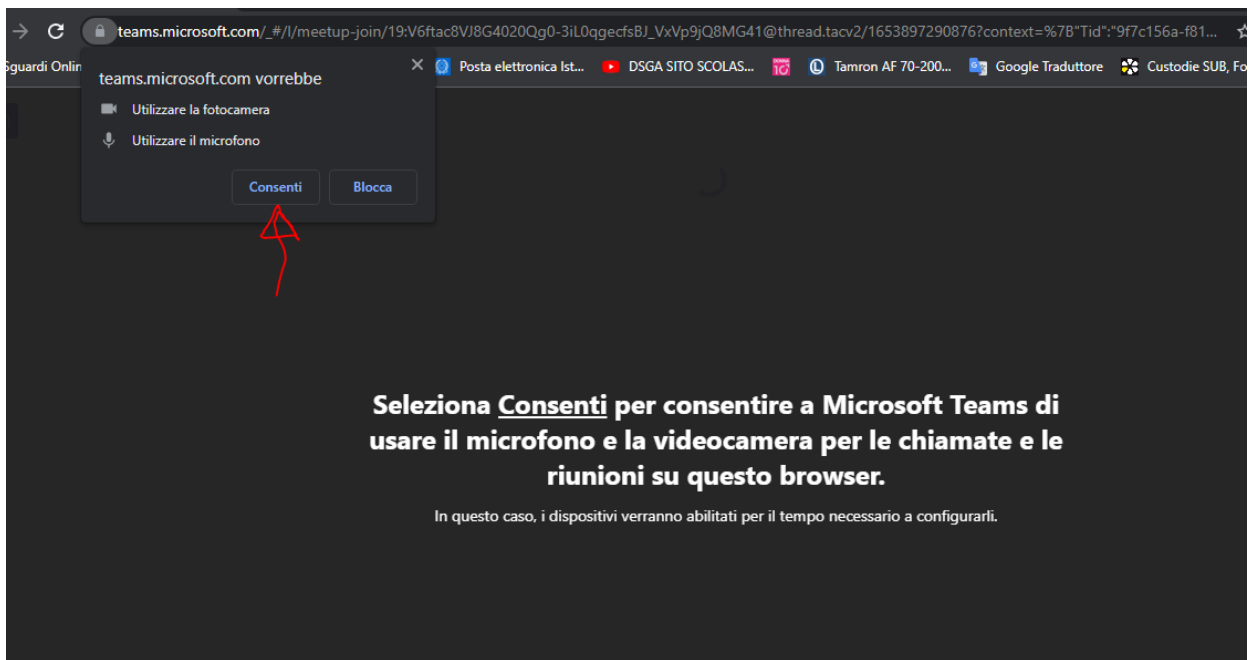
teams.microsoft.com/_#/l/meetup-join/19:V6ftac8VJ8G4020Qg0-3iL0qgecfsBJ_VxVp9jQ8MG41@thread.tacv2/1653897290876?context=%7B"Tid":"9f7c156a-f81...

Sguardi Onlin

Posta elettronica Ist...

DSGA SITO SCOLAS...

Tamron AF 70-200...

Google Traduttore

Custodie SUB, Fo

teams.microsoft.com vorrebbe

Utilizzare la fotocamera

Utilizzare il microfono

Consenti

Blocca

Seleziona Consenti per consentire a Microsoft Teams di usare il microfono e la videocamera per le chiamate e le riunioni su questo browser.

In questo caso, i dispositivi verranno abilitati per il tempo necessario a configurarli.